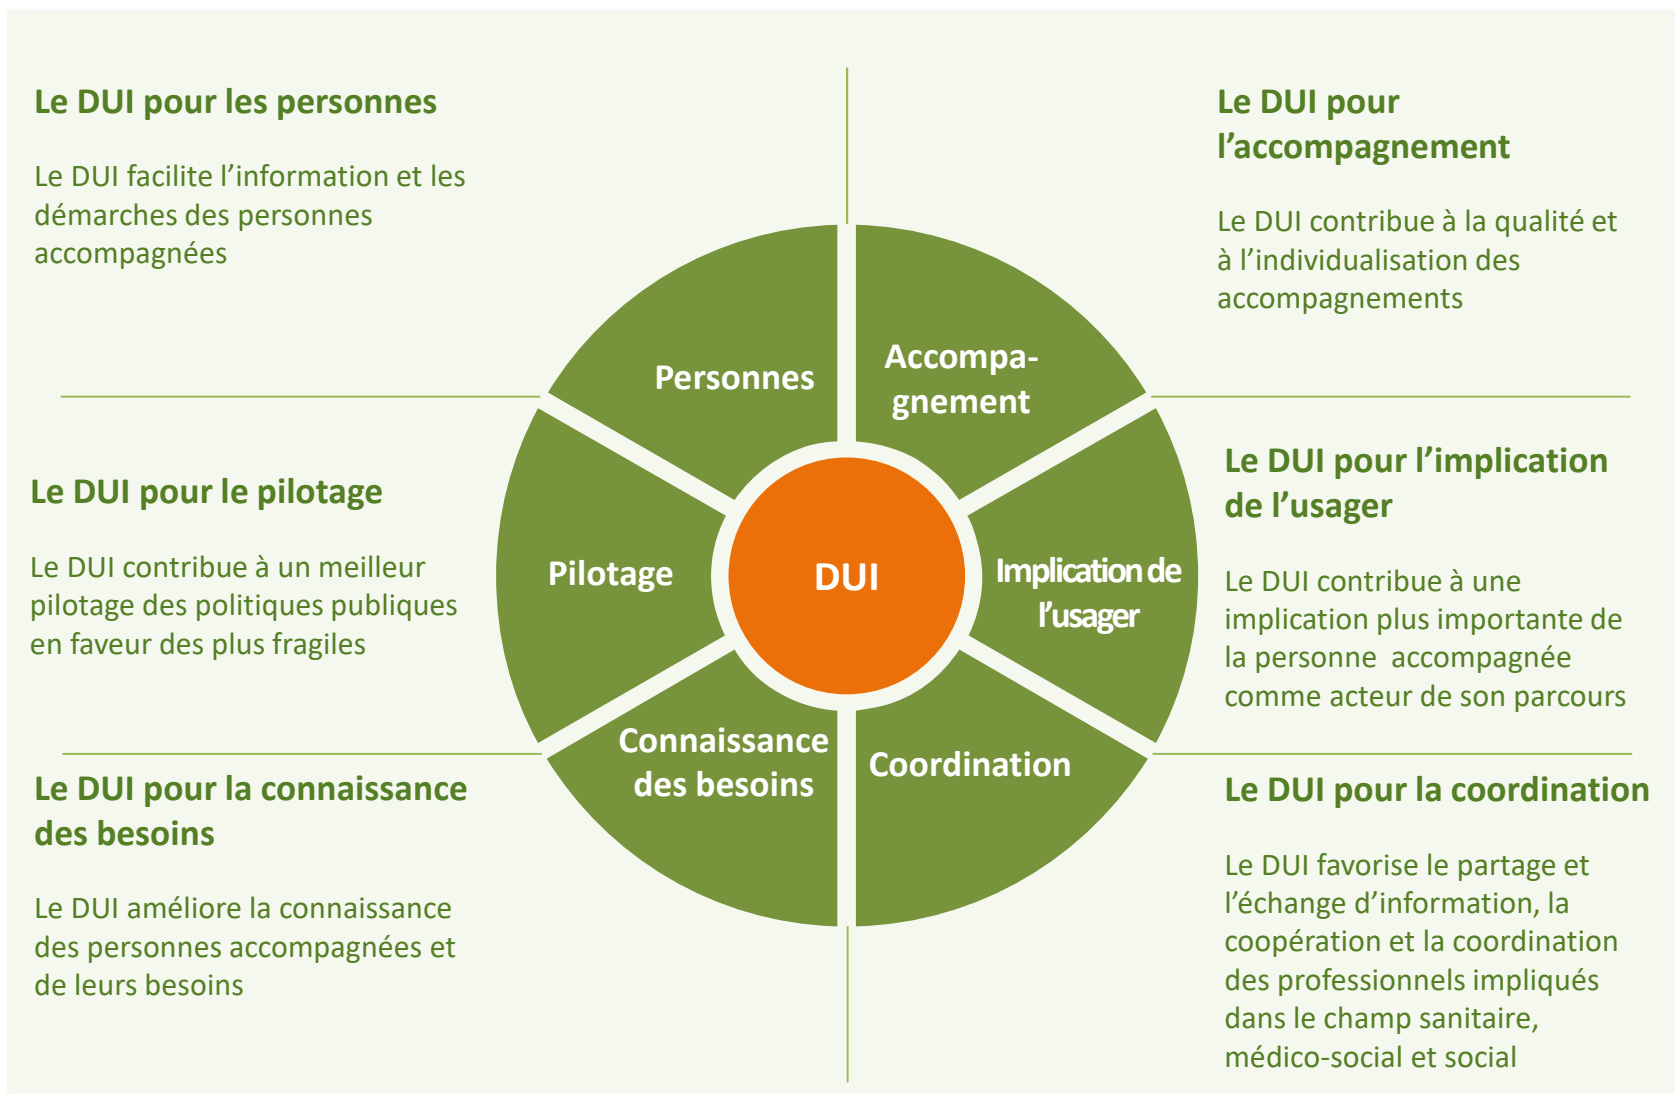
Le DUI pour les personnes

Le DUI facilite l'information et les démarches des personnes accompagnées

Le DUI pour l'accompagnement

Le DUI contribue à la qualité et à l'individualisation des accompagnements

Personnes

Accompagnement

Le DUI pour le pilotage

Le DUI contribue à un meilleur pilotage des politiques publiques en faveur des plus fragiles

Pilotage

DUI

Implication de l'usager

Le DUI pour l'implication de l'usager

Le DUI contribue à une implication plus importante de la personne accompagnée comme acteur de son parcours

Connaissance des besoins

Coordination

Le DUI pour la connaissance des besoins

Le DUI améliore la connaissance des personnes accompagnées et de leurs besoins

Le DUI pour la coordination

Le DUI favorise le partage et l'échange d'information, la coopération et la coordination des professionnels impliqués dans le champ sanitaire, médico-social et social